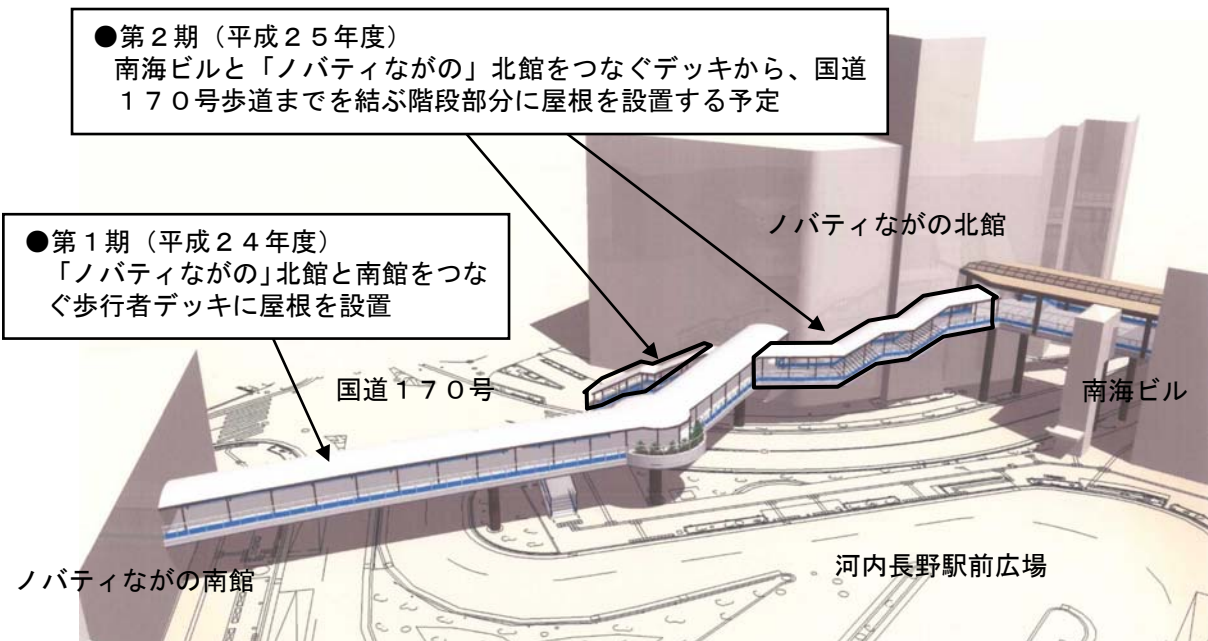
●第２期（平成２５年度）
南海ビルと「ノバティながの」北館をつなぐデッキから、国道１７０号歩道までを結ぶ階段部分に屋根を設置する予定

●第１期（平成２４年度）
「ノバティながの」北館と南館をつなぐ歩行者デッキに屋根を設置

ノバティながの北館

国道１７０号

南海ビル

河内長野駅前広場

ノバティながの南館